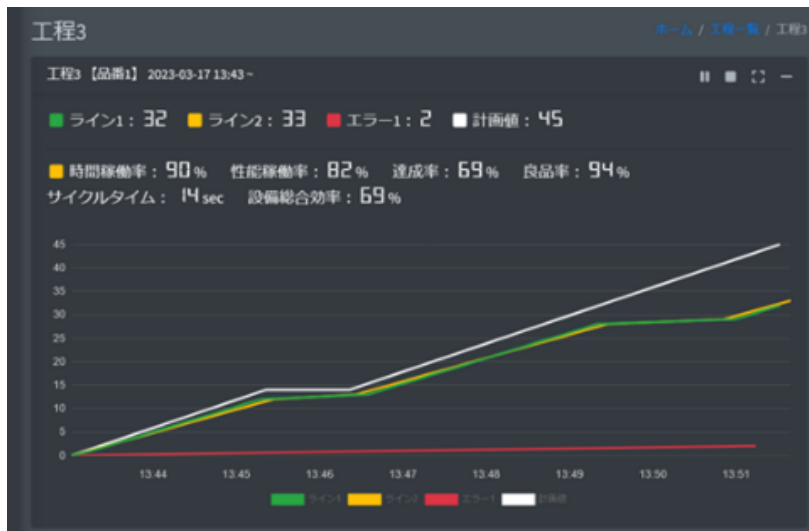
工程3

ホーム / 工程一覧 / 工程3

工程3 【品番1】 2023-03-17 13:43 ~

ライン1：32 ライン2：33 エラー1：2 計画値：45

時間稼働率：90% 性能稼働率：82% 達成率：69% 良品率：94%
サイクルタイム：14sec 設備総合効率：69%

45
40
35
30
25
20
15
10
5
0

13:44 13:45 13:46 13:47 13:48 13:49 13:50 13:51

ライン1 ライン2 エラー1 計画値